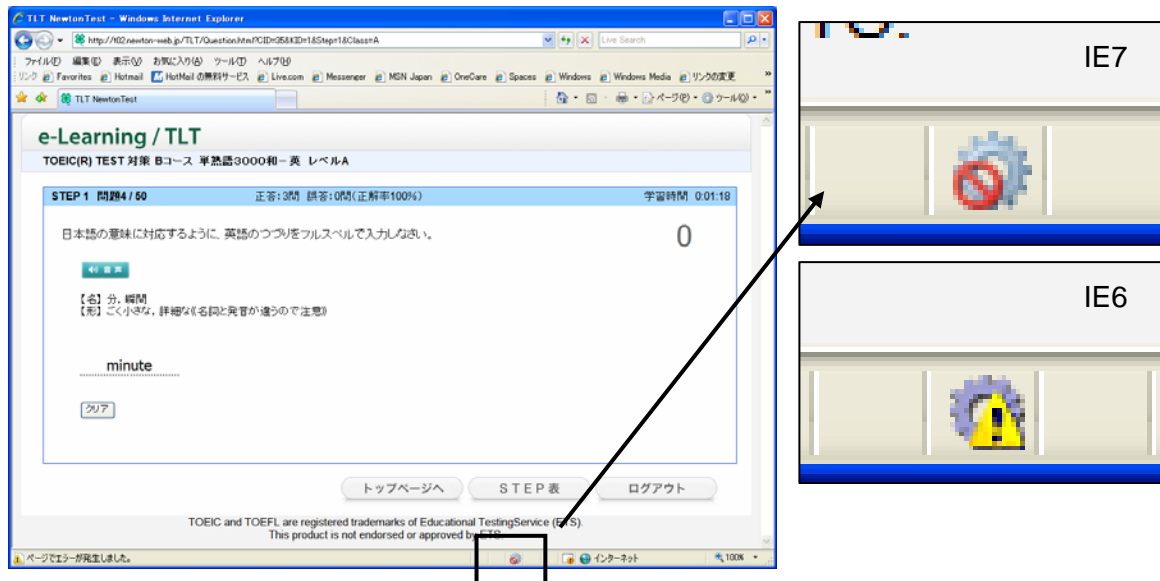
TLT NewtonTest - Windows Internet Explorer

http://tlt2.newton-web.jp/TLT/Question.htm?CID=358KID=1&Step=1&Class=A

Live Search

ファイル(F) 編集(E) 表示(V) お気に入り(A) ツール(T) ヘルプ(H)

リンク Favorites Hotmail HotMail の無料サービス Live.com Messenger MSN Japan OneCare Spaces Windows Windows Media リンクの変更

TLT NewtonTest

ページ(P) ツール(O)

e-Learning / TLT

TOEIC(R) TEST 対策 Bコース 単熟語3000和ー英 レベルA

STEP 1 問題4 / 50 正答:3問 誤答:0問(正解率100%) 学習時間 0:01:18

日本語の意味に対応するように、英語のつづりをフルスペルで入力しなさい。

0

音声

【名】分、瞬間
【形】ごく小さな、詳細な(名詞と発音が違うので注意)

minute

クリア

トップページへ STEP表 ログアウト

TOEIC and TOEFL are registered trademarks of Educational TestingService (ETS).
This product is not endorsed or approved by ETS.

ページでエラーが発生しました。 インターネット 100%

IE7

IE6